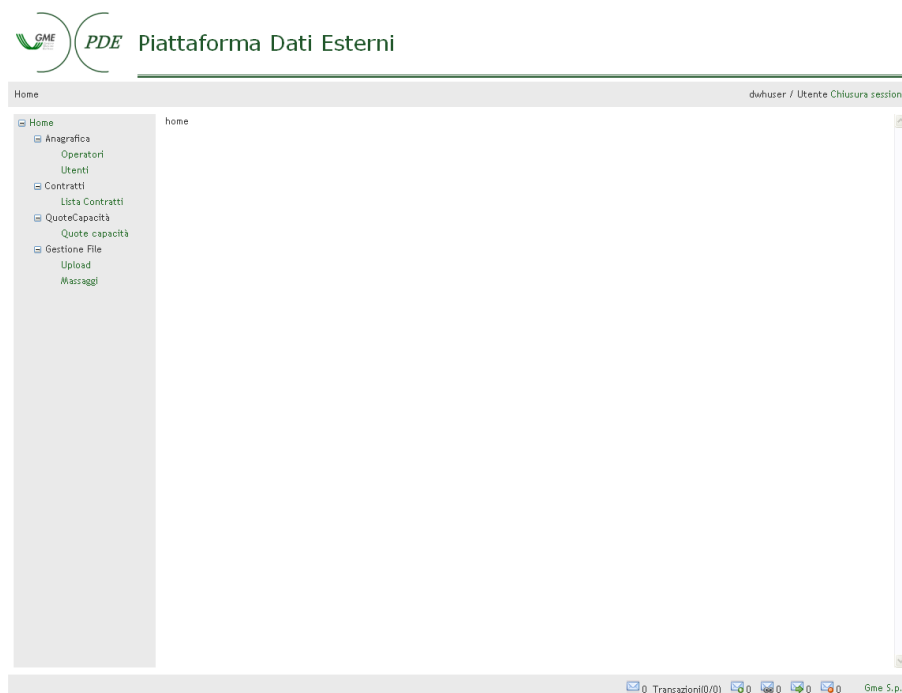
GME PDE Piattaforma Dati Esterni

Home

dwhuser / Utente Chiusura session

Home
Anagrafica
Operatori
Utenti
Contratti
Lista Contratti
QuoteCapacità
Quote capacità
Gestione File
Upload
Massaggi

home

0 Transazioni(0/0) 0 0 0 0 Gme S.p.